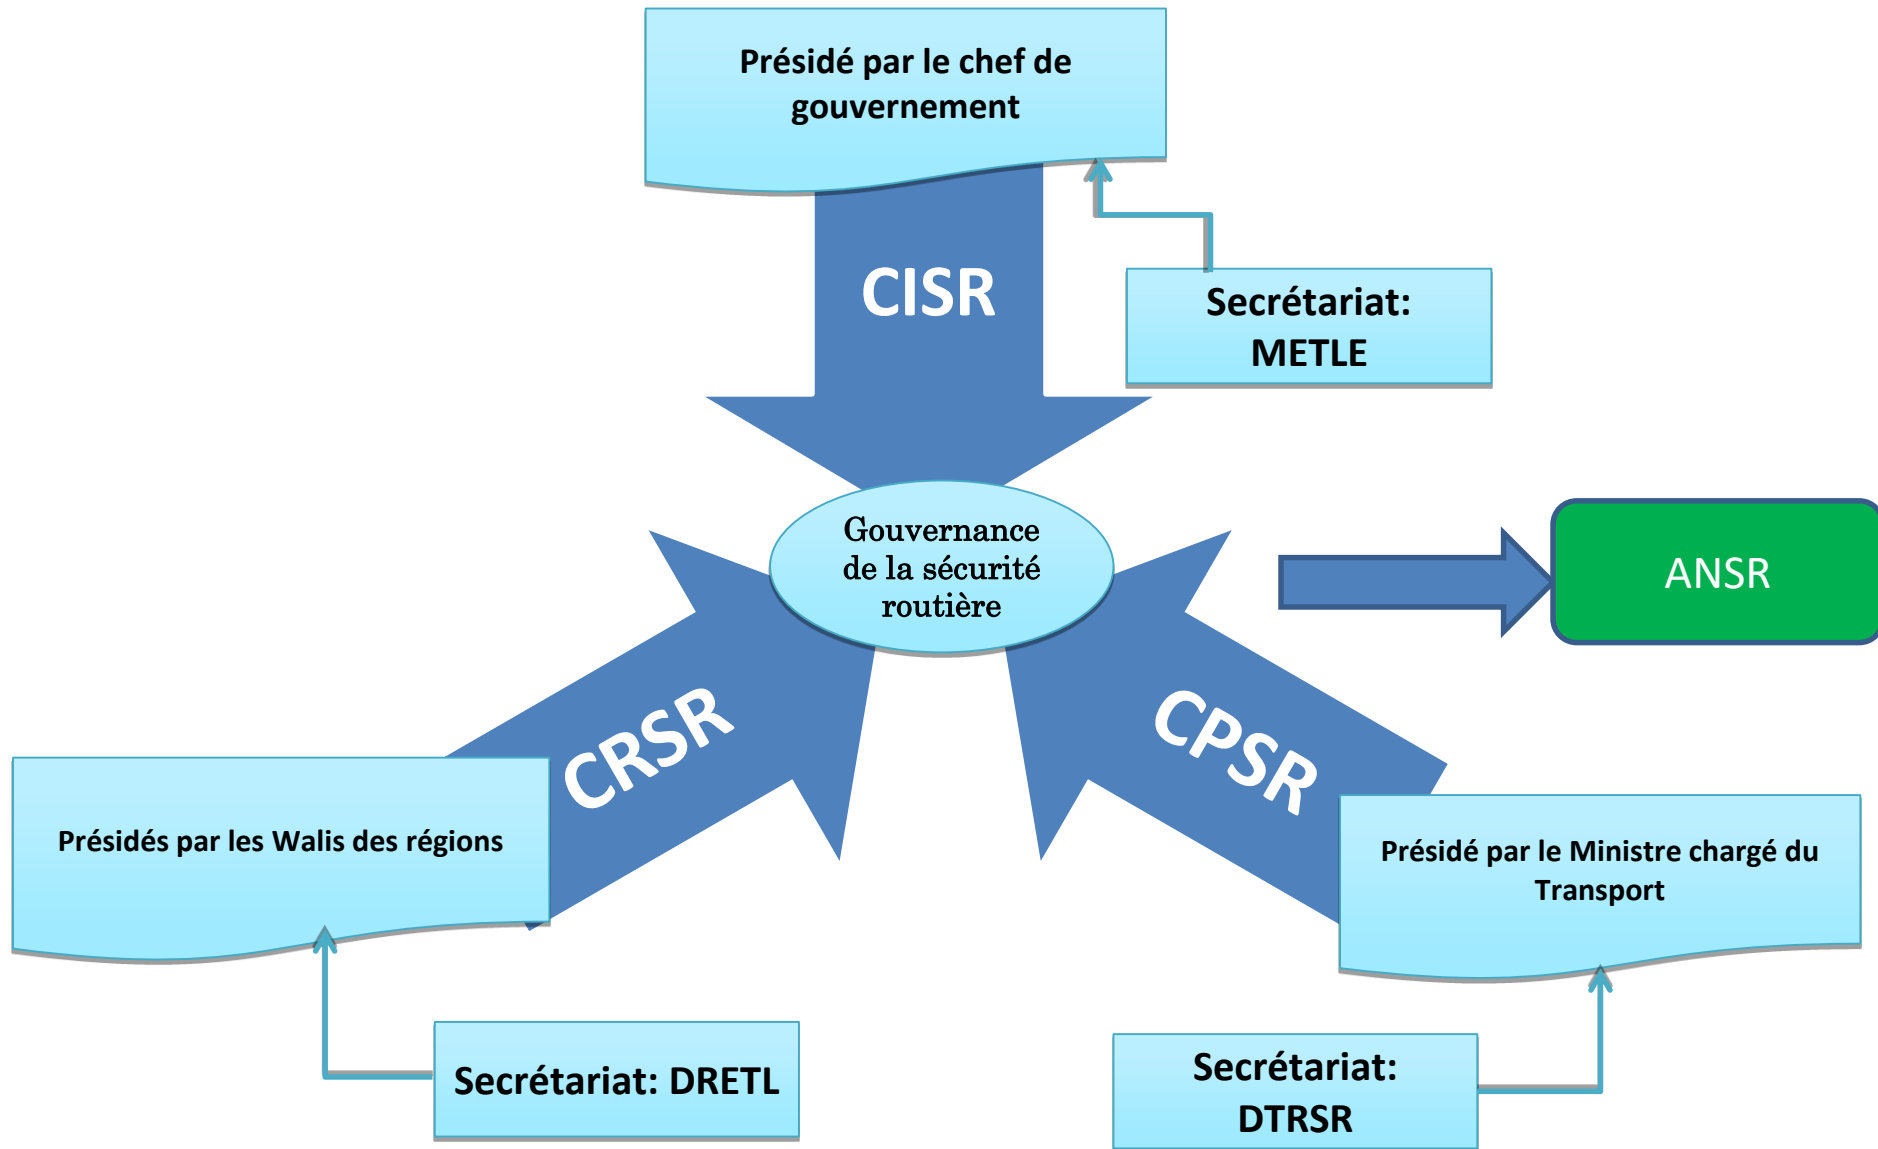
Présidé par le chef de gouvernement

CISR

Secrétariat: METLE

Gouvernance de la sécurité routière

ANSR

CRSR

CPSR

Présidés par les Walis des régions

Présidé par le Ministre chargé du Transport

Secrétariat: DRETL

Secrétariat: DTRSR